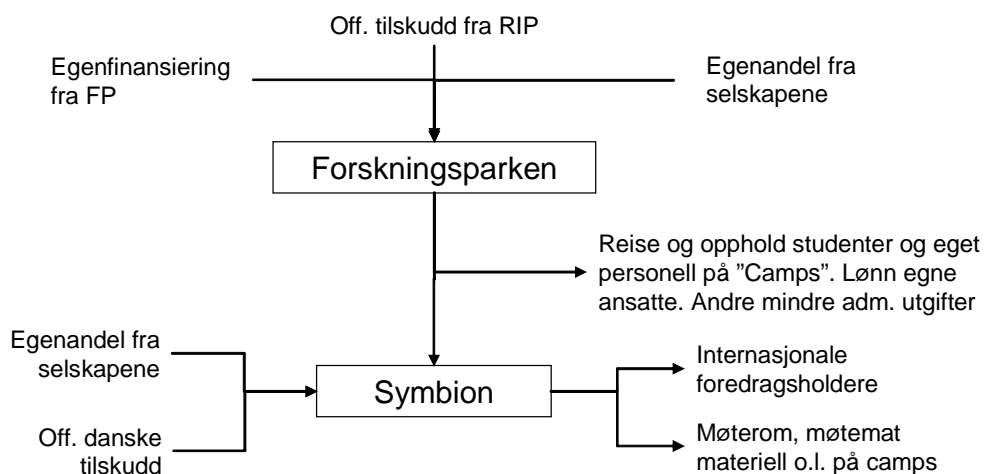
Off. tilskudd fra RIP

Egenfinansiering fra FP

Egenandel fra selskapene

Forskningsparken

Reise og opphold studenter og eget personell på ”Camps”. Lønn egne ansatte. Andre mindre adm. utgifter

Egenandel fra selskapene

Off. danske tilskudd

Symbion

Internasjonale foredragsholdere

Møterom, møtemat materiell o.l. på camps